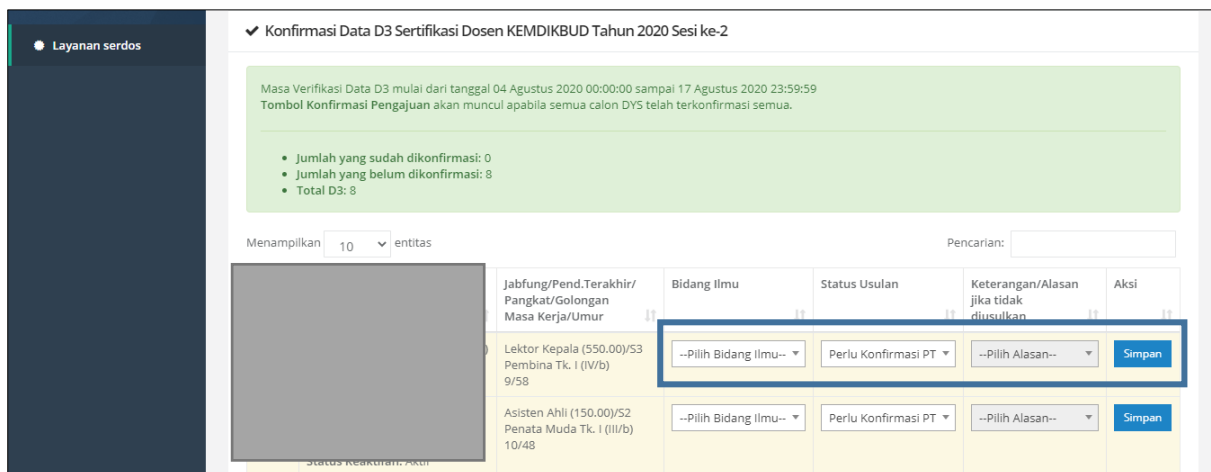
Layanan serdos

✔ Konfirmasi Data D3 Sertifikasi Dosen KEMDIKBUD Tahun 2020 Sesi ke-2

Masa Verifikasi Data D3 mulai dari tanggal 04 Agustus 2020 00:00:00 sampai 17 Agustus 2020 23:59:59
Tombol Konfirmasi Pengajuan akan muncul apabila semua calon DYS telah terkonfirmasi semua.

- Jumlah yang sudah dikonfirmasi: 0
- Jumlah yang belum dikonfirmasi: 8
- Total D3: 8

Menampilkan 10 entitas

Pencarian:

| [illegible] | Jabfung/Pend.Terakhir/ Pangkat/Golongan Masa Kerja/Umur | Bidang Ilmu | Status Usulan | Keterangan/Alasan jika tidak diusulkan | Aksi |
|---|---|---|---|---|---|
| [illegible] | Lektor Kepala (550.00)/S3 Pembina Tk. I (IV/b) 9/58 | --Pilih Bidang Ilmu-- | Perlu Konfirmasi PT | --Pilih Alasan-- | Simpan |
| Status Keaktifan: Aktif | Asisten Ahli (150.00)/S2 Penata Muda Tk. I (III/b) 10/48 | --Pilih Bidang Ilmu-- | Perlu Konfirmasi PT | --Pilih Alasan-- | Simpan |